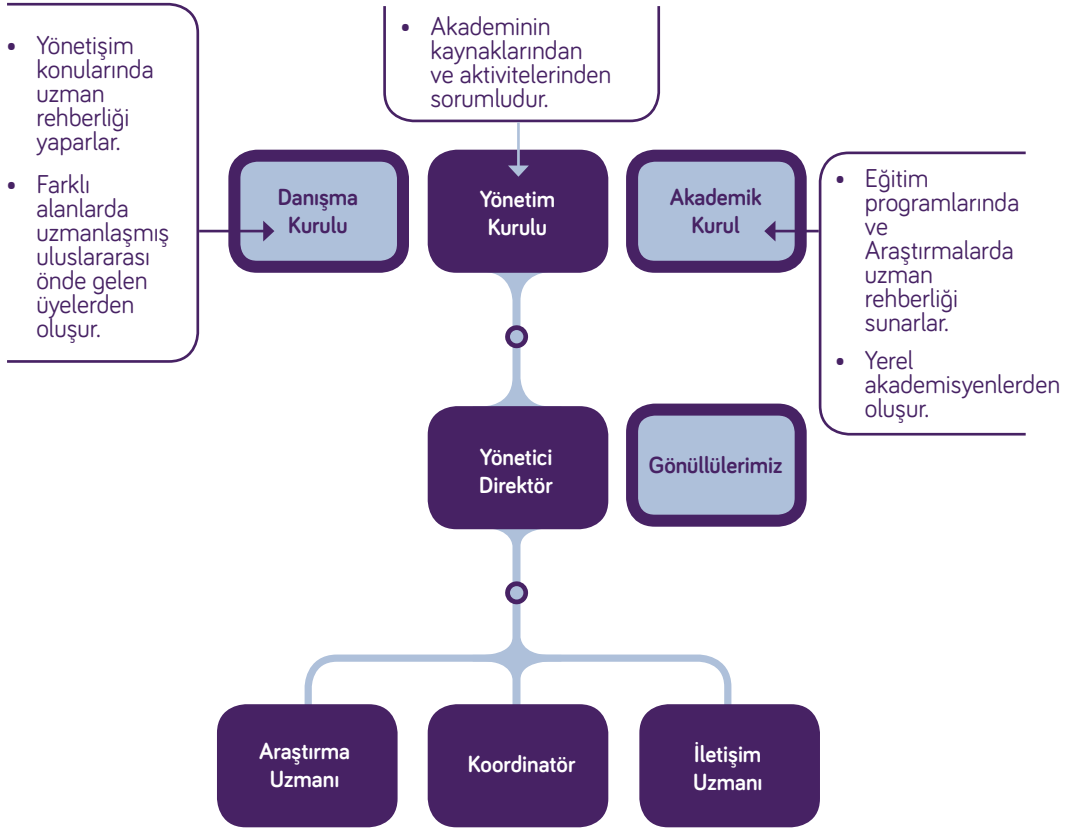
- Yönetişim konularında uzman rehberliği yaparlar.
- Farklı alanlarda uzmanlaşmış uluslararası önde gelen üyelerden oluşur.

- Akademinin kaynaklarından ve aktivitelerinden sorumludur.

- Eğitim programlarında ve Araştırmalarda uzman rehberliği sunarlar.
- Yerel akademisyenlerden oluşur.

Danışma Kurulu

Yönetim Kurulu

Akademik Kurul

Yönetici Direktör

Gönüllülerimiz

Araştırma Uzmanı

Koordinatör

İletişim Uzmanı